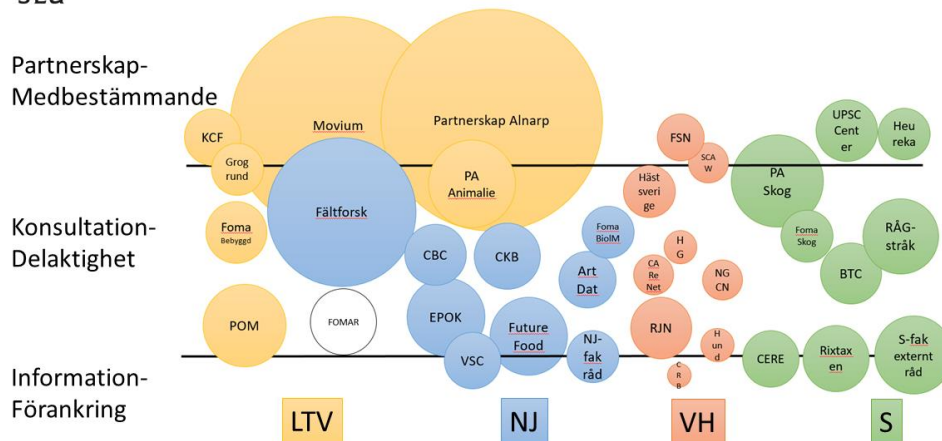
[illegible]

Partnerskap-Medbestämmande

Konsultation-Delaktighet

Information-Förankring

KCF

Movium

Partnerskap Alnarp

Grog rund

Fältforsk

PA Animalie

Foma Bebyggd

CBC

CKB

POM

FOMAR

EPOK

VSC

Future Food

Foma BiolM

Art Dat

NJ-fak råd

FSN

SCA W

Häst sveri ge

H G

CA Re Net

NG CN

RJN

H und

C R B

PA Skog

Foma Skog

UPSC Cent er

Heu reka

RÅG-stråk

BTC

CERE

Rixtax en

S-fak externt råd

LTV

NJ

VH

S